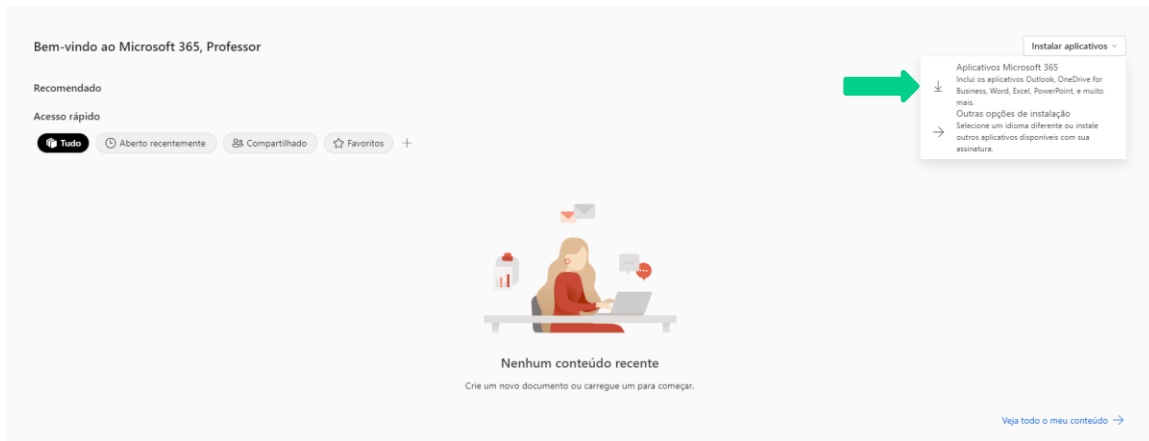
Bem-vindo ao Microsoft 365, Professor

Instalar aplicativos

Aplicativos Microsoft 365
Inclui os aplicativos Outlook, OneDrive for Business, Word, Excel, PowerPoint, e muito mais.

Outras opções de instalação
Selecione um idioma diferente ou instale outros aplicativos disponíveis com sua assinatura.

Recomendado

Acesso rápido

Tudo
Aberto recentemente
Compartilhado
Favoritos
+

Nenhum conteúdo recente

Crie um novo documento ou carregue um para começar.

Veja todo o meu conteúdo →